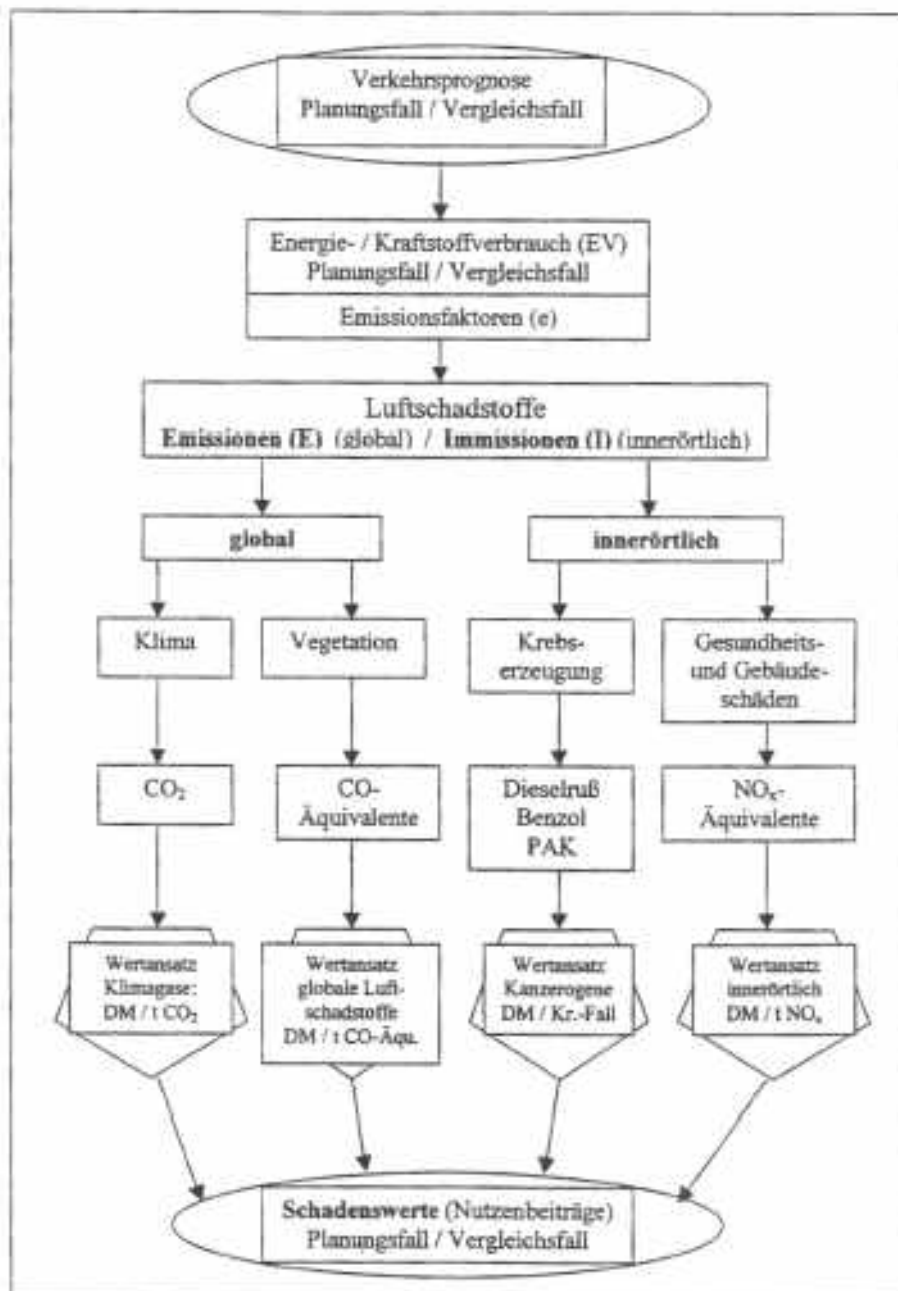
Verkehrsprognose
Planungsfall / Vergleichsfall

Energie- / Kraftstoffverbrauch (EV)
Planungsfall / Vergleichsfall

Emissionsfaktoren (e)

Luftschadstoffe
**Emissionen (E)** (global) / **Immissionen (I)** (innerörtlich)

**global**

**innerörtlich**

Klima

Vegetation

Krebserzeugung

Gesundheits- und Gebäudeschäden

$CO_2$

CO-Äquivalente

Dieselruß
Benzol
PAK

$NO_x$-Äquivalente

Wertansatz Klimagase: DM / t $CO_2$

Wertansatz globale Luftschadstoffe DM / t CO-Äqu.

Wertansatz Kanzerogene DM / Kr.-Fall

Wertansatz innerörtlich DM / t $NO_x$

**Schadenswerte** (Nutzenbeiträge)
Planungsfall / Vergleichsfall